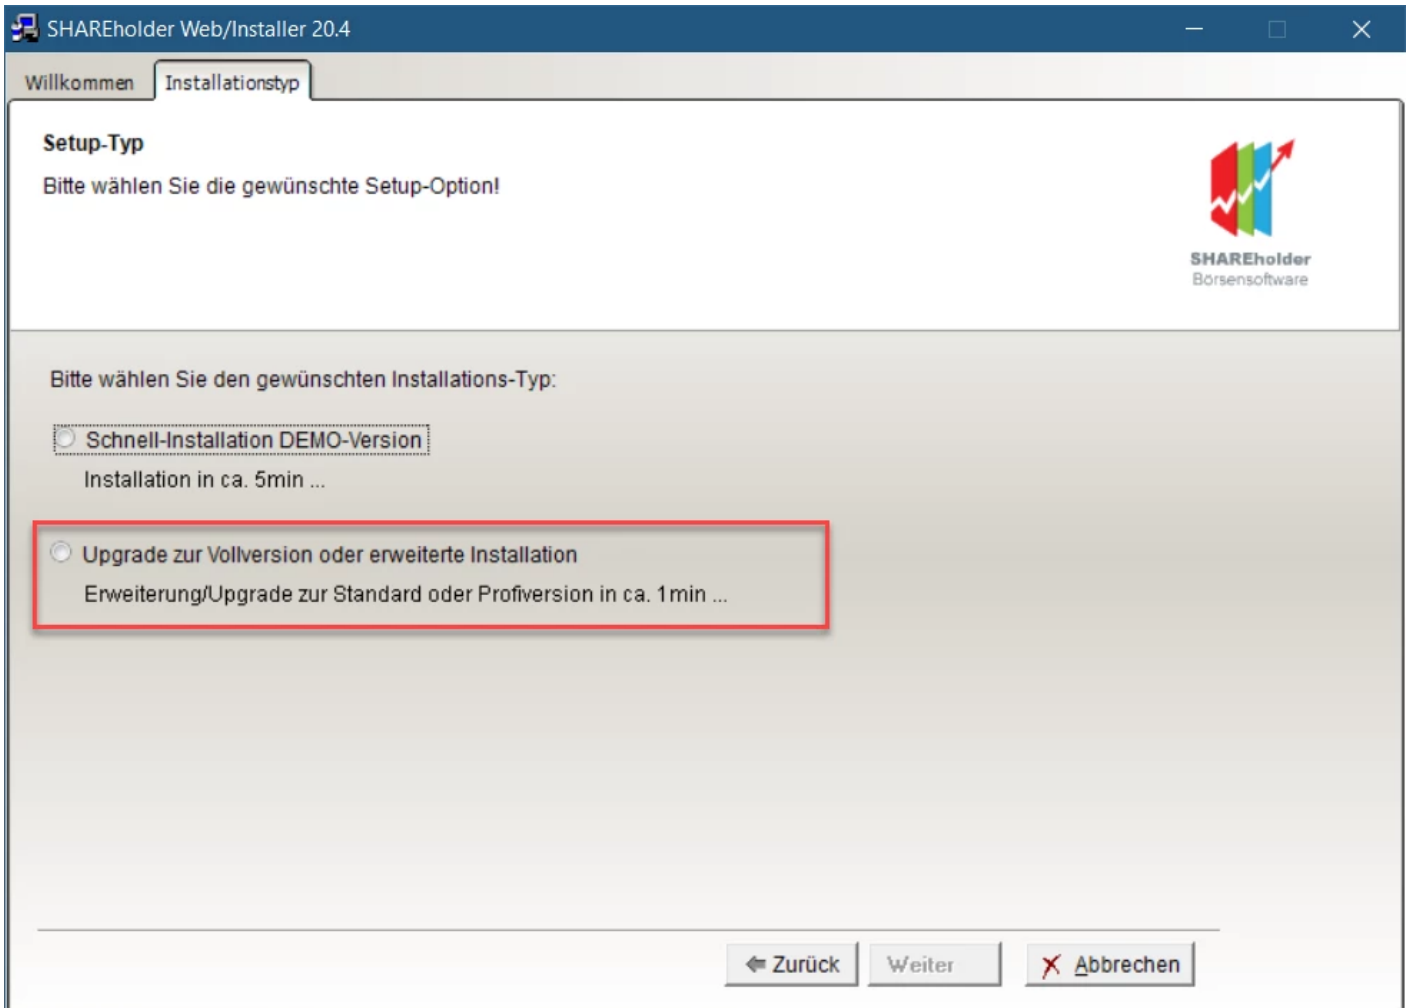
SHAREholder Web/Installer 20.4

Willkommen

Installationstyp

Setup-Typ

Bitte wählen Sie die gewünschte Setup-Option!

SHAREholder
Börsensoftware

Bitte wählen Sie den gewünschten Installations-Typ:

Schnell-Installation DEMO-Version

Installation in ca. 5min ...

Upgrade zur Vollversion oder erweiterte Installation

Erweiterung/Upgrade zur Standard oder Profiversion in ca. 1min ...

Zurück

Weiter

Abbrechen